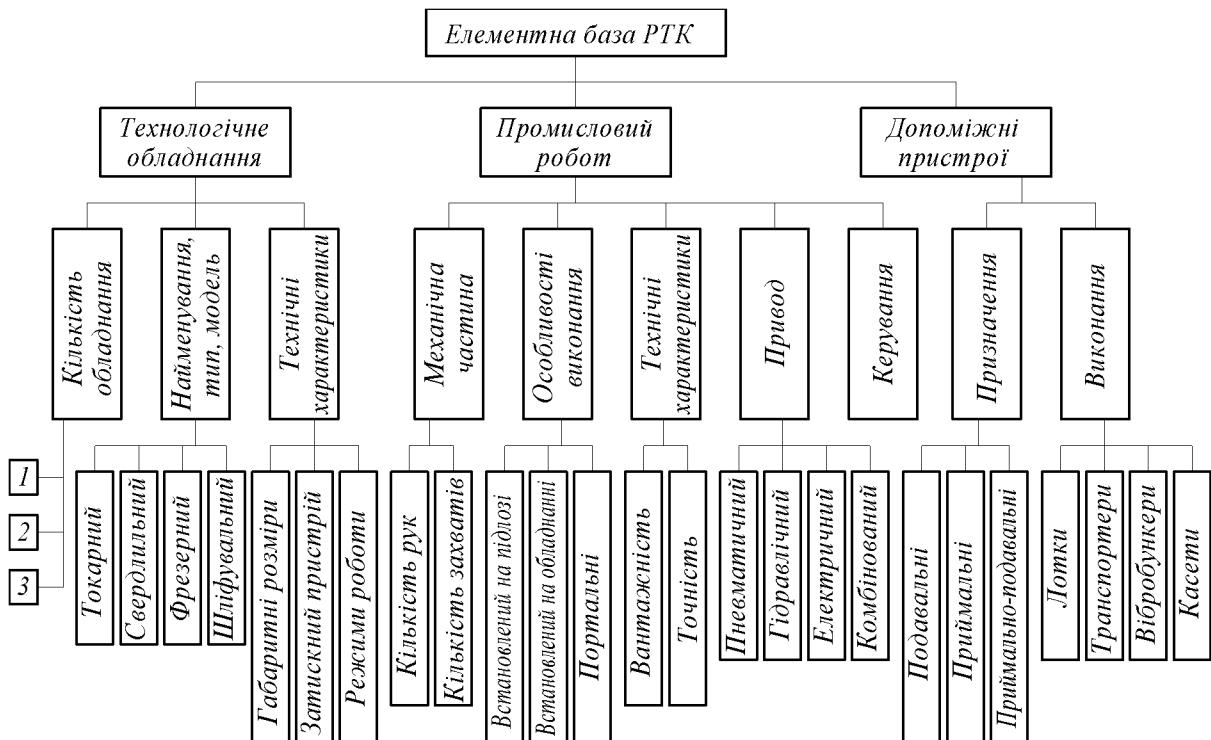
Елементна база РТК

Технологічне обладнання

Промисловий робот

Допоміжні пристрої

Кількість обладнання

Найменування, тип, модель

Технічні характеристики

Механічна частина

Особливості виконання

Технічні характеристики

Привод

Керування

Призначення

Виконання

1

2

3

Токарний

Свердлильний

Фрезерний

Шліфувальний

Габаритні розміри

Затискний пристрій

Режими роботи

Кількість рук

Кількість захватів

Встановлений на підлозі

Встановлений на обладнанні

Портальні

Вантажність

Точність

Пневматичний

Гідравлічний

Електричний

Комбінований

Подавальні

Приймальні

Приймально-подавальні

Лотки

Транспортери

Вібробункери

Касети